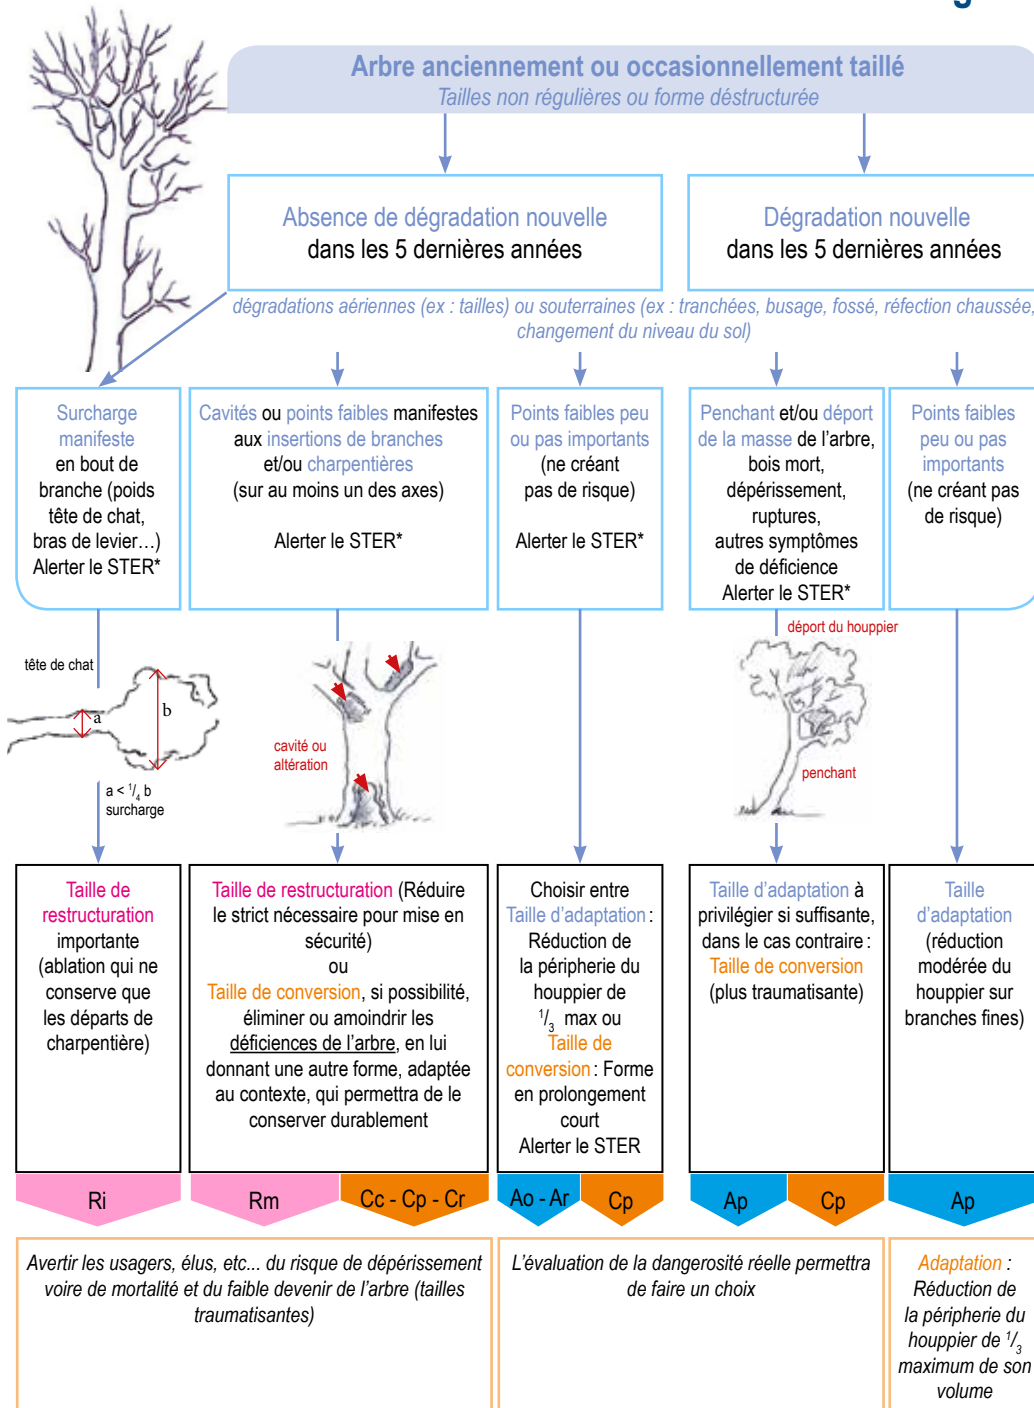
Arbre anciennement ou occasionnellement taillé
Tailles non régulières ou forme déstructurée

Absence de dégradation nouvelle dans les 5 dernières années

Dégradation nouvelle dans les 5 dernières années

dégradations aériennes (ex : tailles) ou souterraines (ex : tranchées, busage, fossé, réfection chaussée, changement du niveau du sol)

Surcharge manifeste en bout de branche (poids tête de chat, bras de levier…) Alerter le STER*

Cavités ou points faibles manifestes aux insertions de branches et/ou charpentières (sur au moins un des axes)

Alerter le STER*

Points faibles peu ou pas importants (ne créant pas de risque)

Alerter le STER*

Penchant et/ou déport de la masse de l'arbre, bois mort, dépérissement, ruptures, autres symptômes de déficience Alerter le STER*

Points faibles peu ou pas importants (ne créant pas de risque)

tête de chat

a

b

$a < \frac{1}{4} b$ surcharge

cavité ou altération

déport du houppier

penchant

Taille de restructuration importante (ablation qui ne conserve que les départs de charpentière)

Taille de restructuration (Réduire le strict nécessaire pour mise en sécurité)
ou
Taille de conversion, si possibilité, éliminer ou amoindrir les déficiences de l'arbre, en lui donnant une autre forme, adaptée au contexte, qui permettra de le conserver durablement

Choisir entre Taille d'adaptation : Réduction de la péripherie du houppier de $\frac{1}{3}$ max ou Taille de conversion : Forme en prolongement court
Alerter le STER

Taille d'adaptation à privilégier si suffisante, dans le cas contraire : Taille de conversion (plus traumatisante)

Taille d'adaptation (réduction modérée du houppier sur branches fines)

Ri

Rm

Cc - Cp - Cr

Ao - Ar

Cp

Ap

Cp

Ap

Avertir les usagers, élus, etc... du risque de dépérissement voire de mortalité et du faible devenir de l'arbre (tailles traumatisantes)

L'évaluation de la dangerosité réelle permettra de faire un choix

Adaptation : Réduction de la péripherie du houppier de $\frac{1}{3}$ maximum de son volume